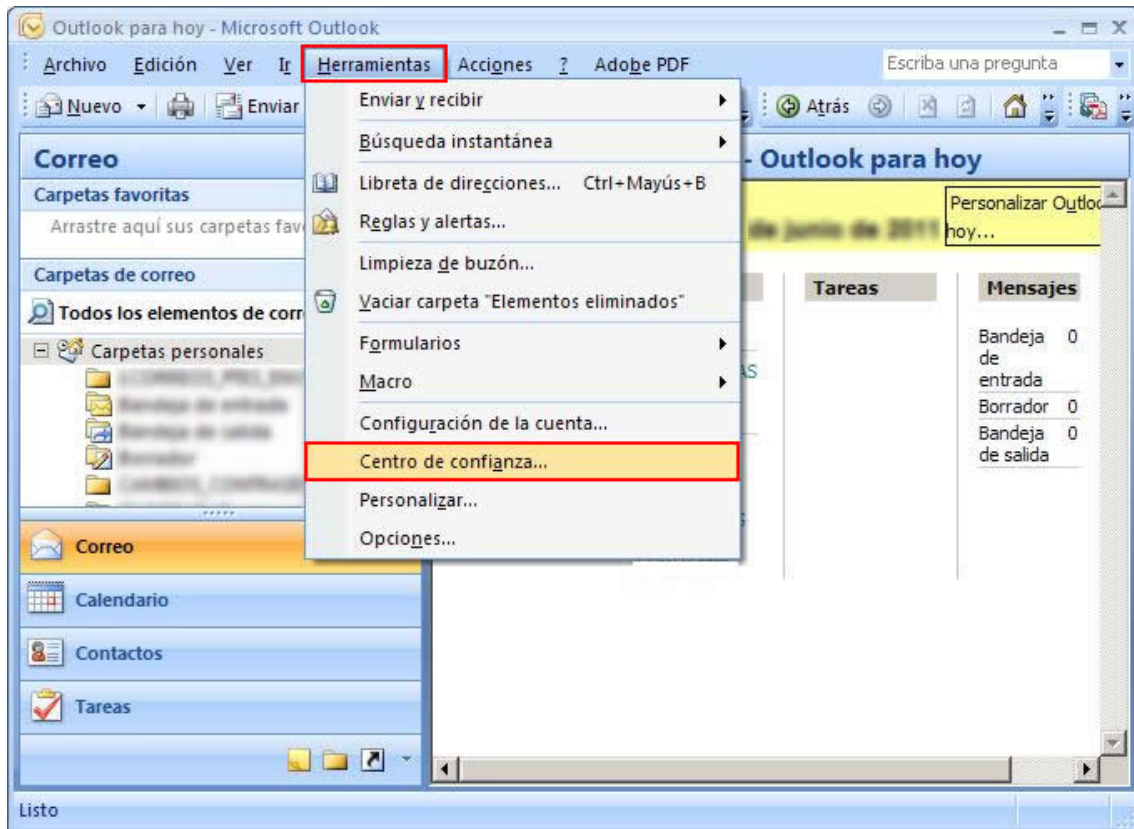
Outlook para hoy - Microsoft Outlook

Archivo Edición Ver Ir Herramientas Acciones ? Adobe PDF

Escriba una pregunta

Nuevo Enviar

Atrás

Enviar y recibir
Búsqueda instantánea
Libreta de direcciones... Ctrl+Mayús+B
Reglas y alertas...
Limpieza de buzón...
Vaciar carpeta "Elementos eliminados"
Formularios
Macro
Configuración de la cuenta...
Centro de confianza...
Personalizar...
Opciones...

Correo
Carpetas favoritas
Arrastre aquí sus carpetas fav
Carpetas de correo
Todos los elementos de corr
Carpetas personales
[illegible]
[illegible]
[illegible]
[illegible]
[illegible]

Correo
Calendario
Contactos
Tareas

- Outlook para hoy

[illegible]

Personalizar Outlo hoy...

AS

Tareas

Mensajes

| Bandeja de entrada | 0 |
|---|---|
| Borrador | 0 |
| Bandeja de salida | 0 |

Listo